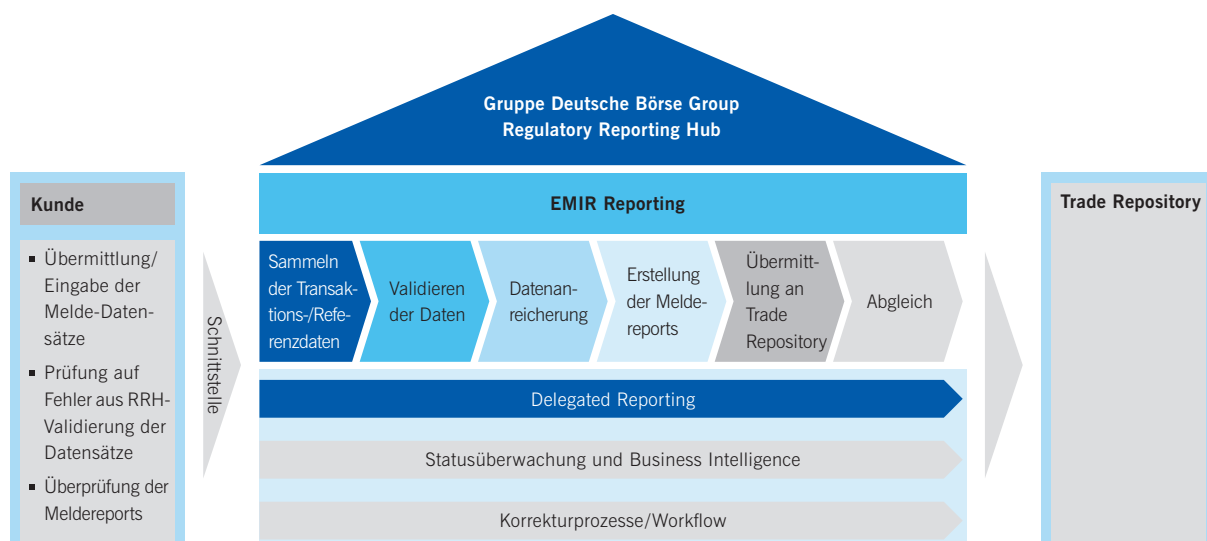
Gruppe Deutsche Börse Group
Regulatory Reporting Hub

Kunde

- Übermittlung/ Eingabe der Melde-Datensätze
- Prüfung auf Fehler aus RRH-Validierung der Datensätze
- Überprüfung der Meldereports

Schnittstelle

EMIR Reporting

Sammeln der Transaktions-/Referenzdaten

Validieren der Daten

Datenanreicherung

Erstellung der Meldereports

Übermittlung an Trade Repository

Abgleich

Delegated Reporting

Statusüberwachung und Business Intelligence

Korrekturprozesse/Workflow

Trade Repository